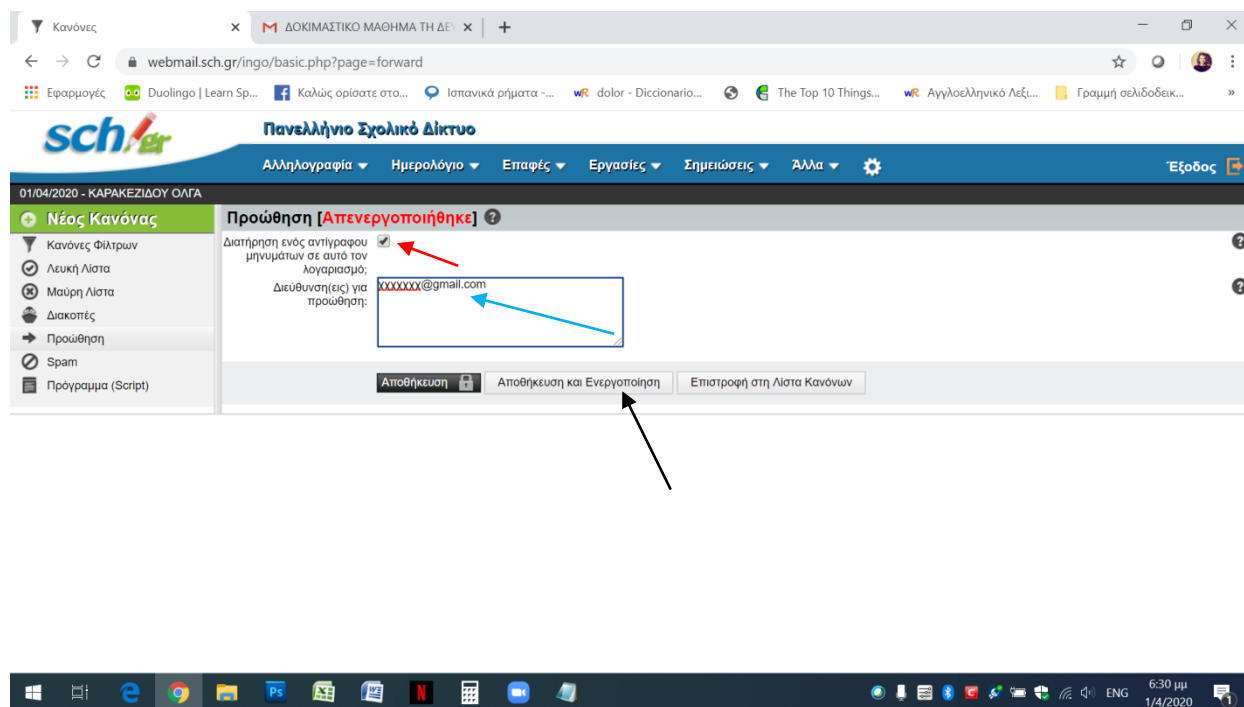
Κανόνες
ΔΟΚΙΜΑΣΤΙΚΟ ΜΑΘΗΜΑ ΤΗ ΔΕΥ

webmail.sch.gr/ingo/basic.php?page=forward

Εφαρμογές | Duolingo | Learn Sp... | Καλώς ορίσατε στο... | Ισπανικά ρήματα -... | dolor - Diccionario... | The Top 10 Things... | Αγγλοελληνικό Λεξι... | Γραμμή σελιδοδεικ...

sch.gr
Πανελλήνιο Σχολικό Δίκτυο
Αλληλογραφία | Ημερολόγιο | Επαφές | Εργασίες | Σημειώσεις | Άλλα
Έξοδος

01/04/2020 - ΚΑΡΑΚΕΖΙΔΟΥ ΟΛΓΑ

Νέος Κανόνας
Κανόνες Φίλτρων
Λευκή Λίστα
Μαύρη Λίστα
Διακοπές
Προώθηση
Spam
Πρόγραμμα (Script)

Προώθηση [Απενεργοποιήθηκε]
Διατήρηση ενός αντίγραφου μηνυμάτων σε αυτό τον λογαριασμό;
Διεύθυνση(εις) για προώθηση:
xxxxxxx@gmail.com

Αποθήκευση | Αποθήκευση και Ενεργοποίηση | Επιστροφή στη Λίστα Κανόνων

ENG 6:30 μμ 1/4/2020